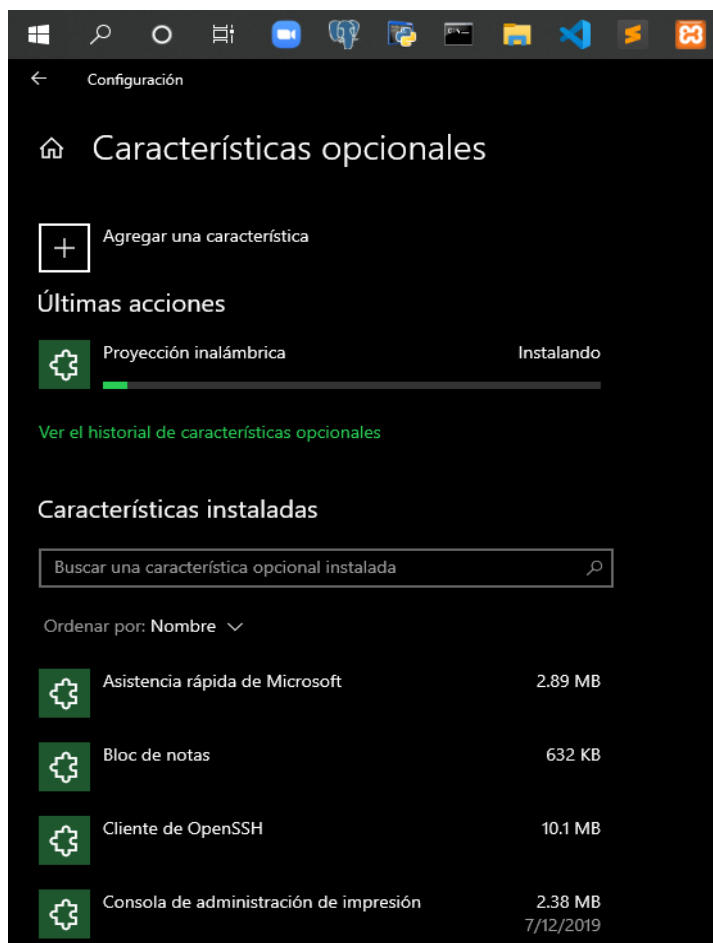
Configuración

Características opcionales

Agregar una característica

Últimas acciones

Proyección inalámbrica
Instalando

Ver el historial de características opcionales

Características instaladas

Buscar una característica opcional instalada

Ordenar por: Nombre

Asistencia rápida de Microsoft
2.89 MB

Bloc de notas
632 KB

Cliente de OpenSSH
10.1 MB

Consola de administración de impresión
2.38 MB
7/12/2019